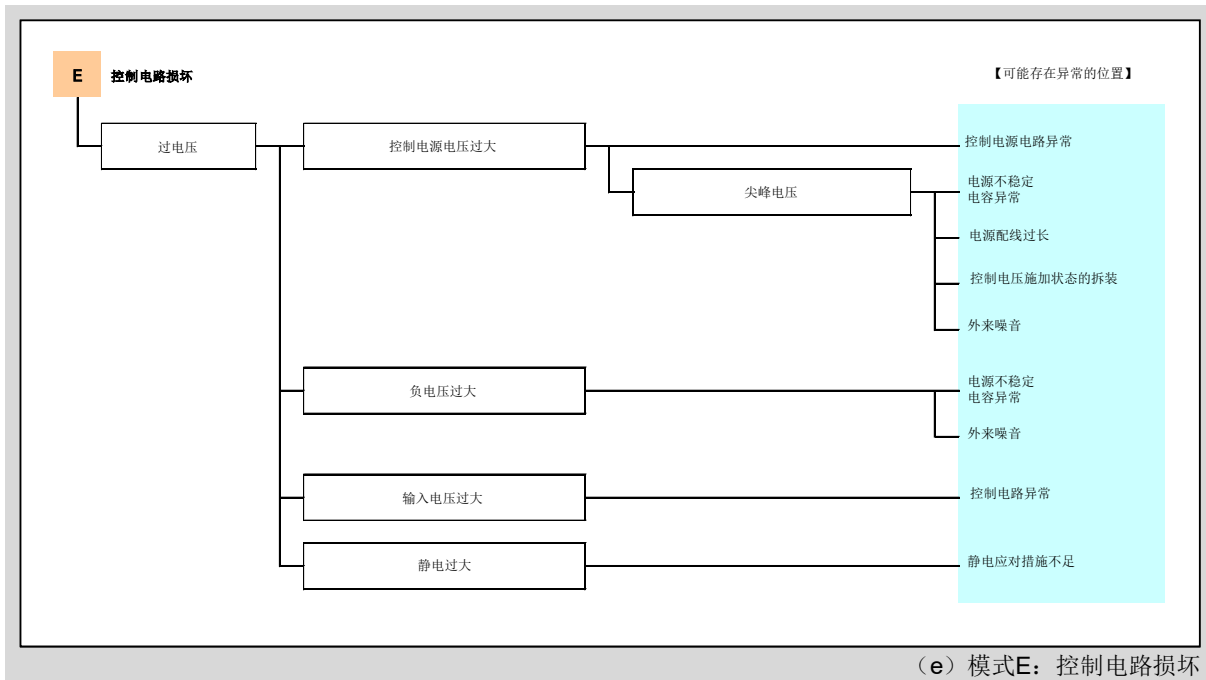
E 控制电路损坏

【可能存在异常的位置】

过电压

控制电源电压过大

控制电源电路异常

尖峰电压

电源不稳定
电容异常

电源配线过长

控制电压施加状态的拆装

外来噪音

负电压过大

电源不稳定
电容异常

外来噪音

输入电压过大

控制电路异常

静电过大

静电应对措施不足

（e）模式E：控制电路损坏